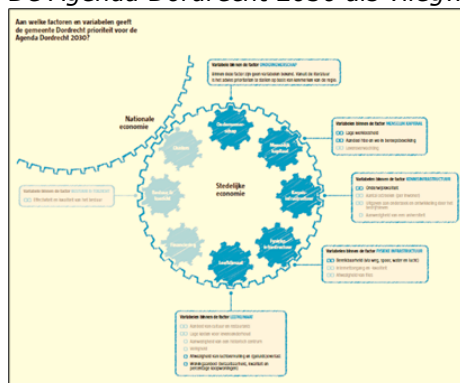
De Agenda Dordrecht 2030 die vliegt

Aan welke factoren en variabelen geeft de gemeente Dordrecht prioriteit voor de Agenda Dordrecht 2030?

Variabelen binnen de factor ONDERNEMERSCHAP
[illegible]

Nationale economie

Ondernemerschap

Menselijk kapitaal

Kennisinfrastructuur

Fysieke infrastructuur

Leefklimaat

Overheid

Stedelijke economie

Variabelen binnen de factor MENSELIJK KAPITAAL
Lage werkloosheid
Aantal hbo-ers en wo-ers op de arbeidsmarkt
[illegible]

Variabelen binnen de factor KENNISINFRASTRUCTUUR
Onderwijsaanbod
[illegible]
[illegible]
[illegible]

Variabelen binnen de factor FYSIEKE INFRASTRUCTUUR
Bereikbaarheid (weg, spoor, water en lucht)
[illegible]
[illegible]

Variabelen binnen de factor LEEFKLIMAAT
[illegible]
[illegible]
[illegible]
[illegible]
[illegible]
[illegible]

Variabelen binnen de factor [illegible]
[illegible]